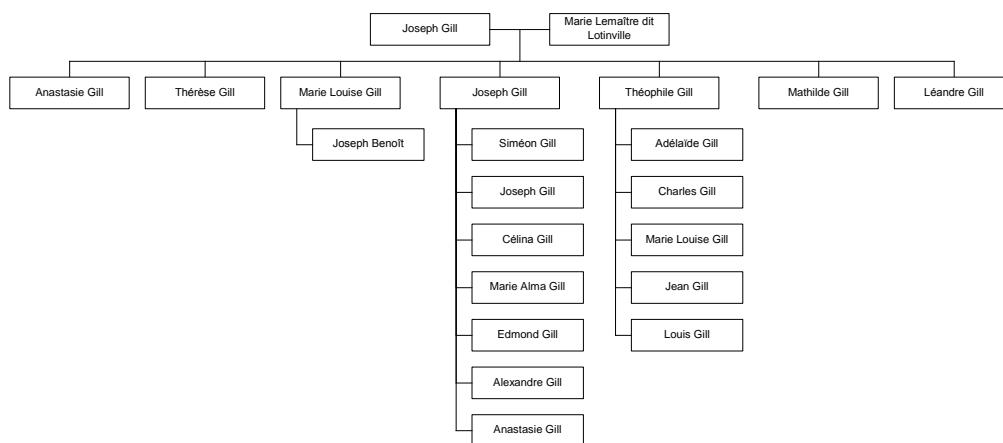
Joseph Gill

Marie Lemaître dit Lotinville

Anastasie Gill

Thérèse Gill

Marie Louise Gill

Joseph Benoît

Joseph Gill

Siméon Gill

Joseph Gill

Célina Gill

Marie Alma Gill

Edmond Gill

Alexandre Gill

Anastasie Gill

Théophile Gill

Adélaïde Gill

Charles Gill

Marie Louise Gill

Jean Gill

Louis Gill

Mathilde Gill

Léandre Gill